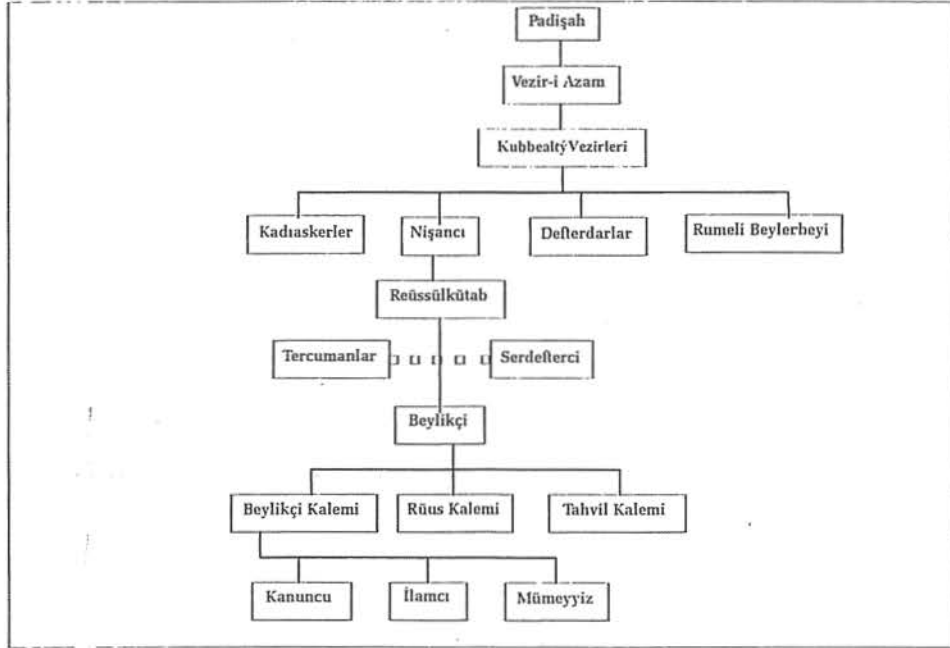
Padişah

Vezir-i Azam

KubbealtýVezirleri

Kadıaskerler

Nişancı

Defterdarlar

Rumeli Beylerbeyi

Reüssülkütab

Tercumanlar

Serdefterci

Beylikçi

Beylikçi Kalemi

Rüus Kalemi

Tahvil Kalemi

Kanuncu

İlamcı

Mümeyyiz